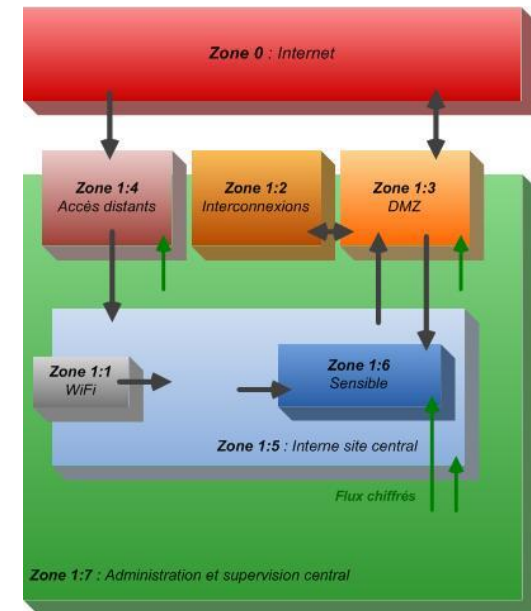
Zone 0 : Internet

Zone 1:4
Accès distants

Zone 1:2
Interconnexions

Zone 1:3
DMZ

Zone 1:1
WiFi

Zone 1:6
Sensible

Zone 1:5 : Interne site central

Flux chiffrés

Zone 1:7 : Administration et supervision central